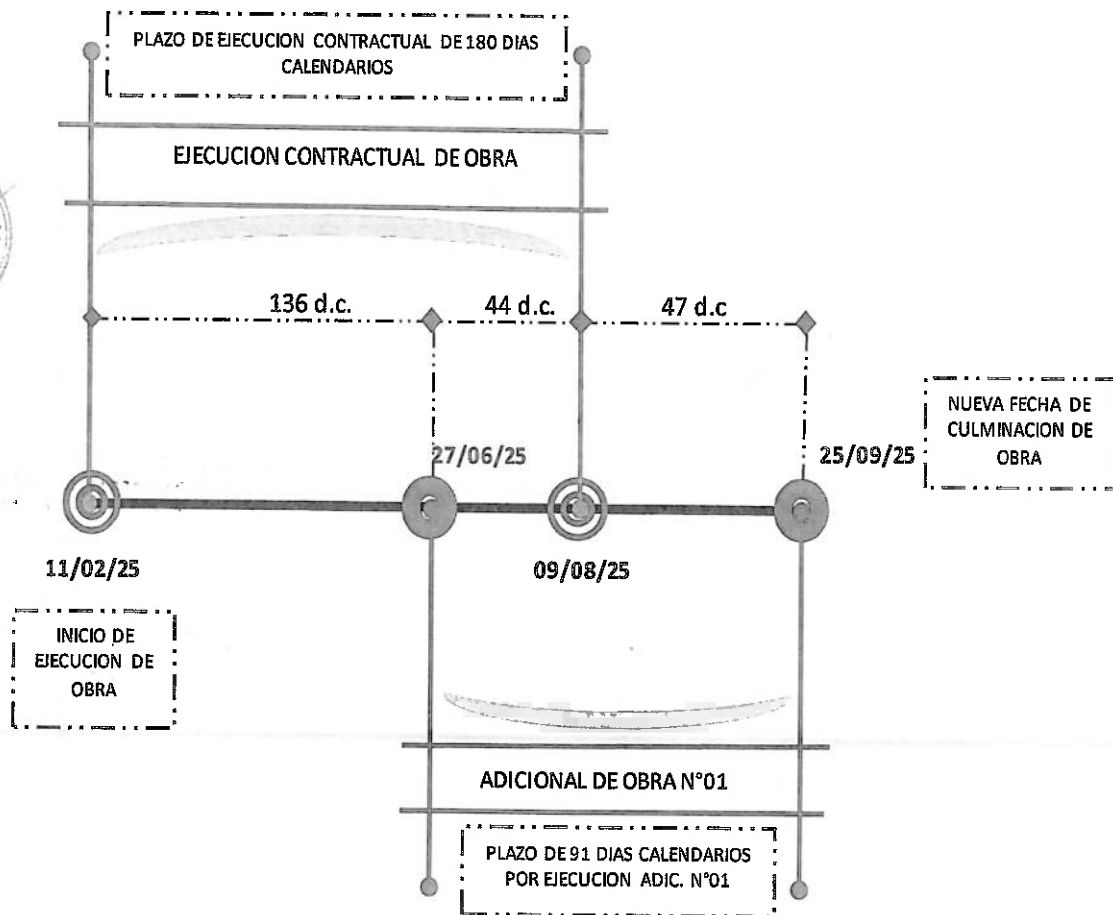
PLAZO DE EJECUCION CONTRACTUAL DE 180 DIAS CALENDARIOS

EJECUCION CONTRACTUAL DE OBRA

136 d.c.

44 d.c.

47 d.c

27/06/25

25/09/25

NUEVA FECHA DE CULMINACION DE OBRA

11/02/25

09/08/25

INICIO DE EJECUCION DE OBRA

ADICIONAL DE OBRA N°01

PLAZO DE 91 DIAS CALENDARIOS POR EJECUCION ADIC. N°01